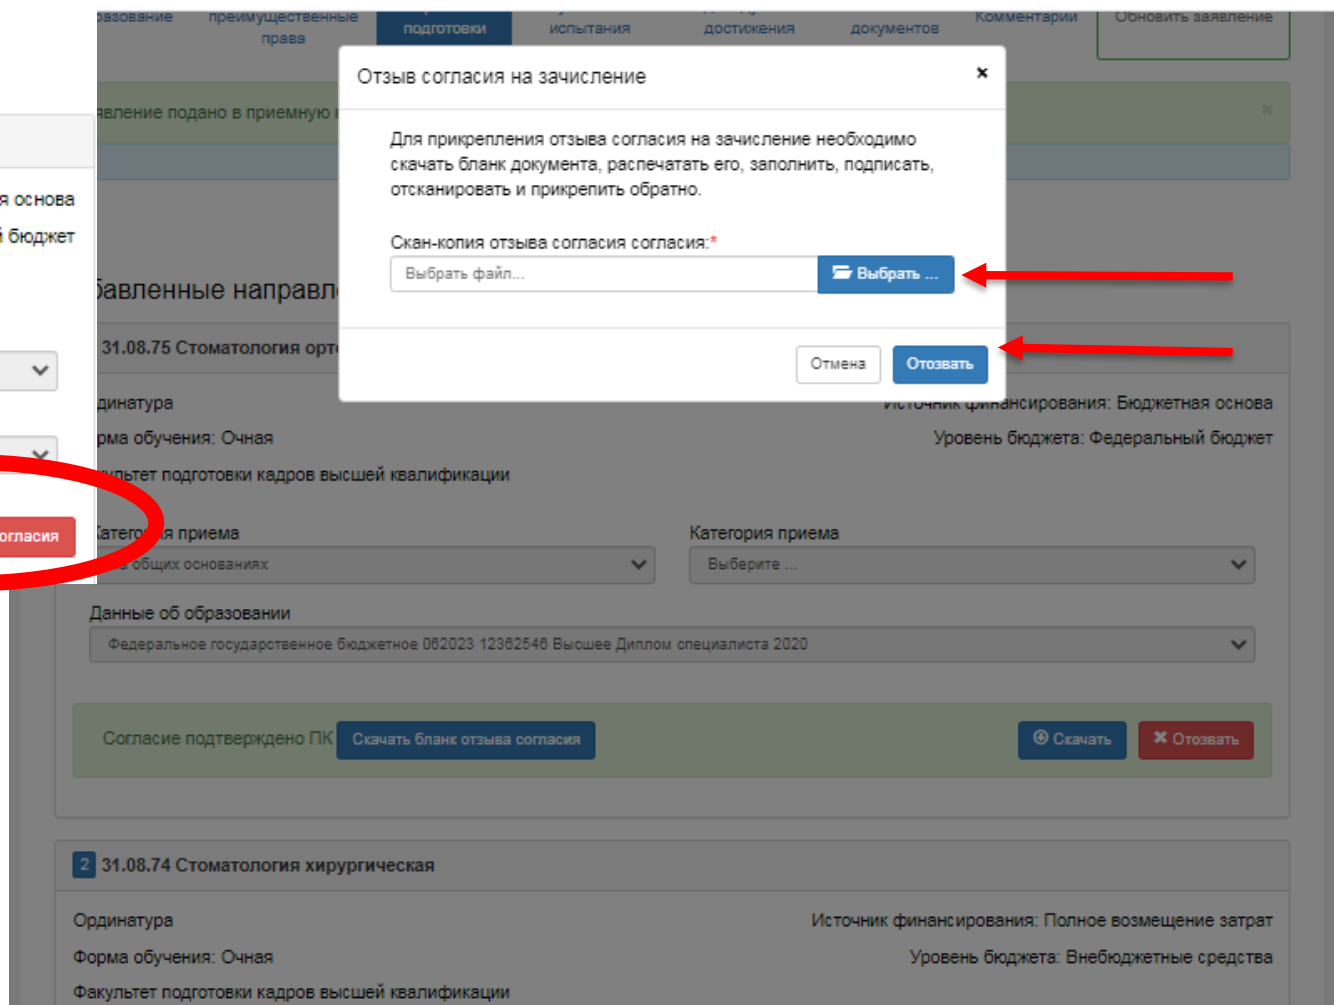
разование преимущественные права подготовки испытания достижения документов Комментарии Обновить заявление

явление подано в приемную

я основа
й бюджет

бавленные направл

31.08.75 Стоматология орт

динатура
рма обучения: Очная
льтет подготовки кадров высшей квалификации

Источник финансирования: Бюджетная основа
Уровень бюджета: Федеральный бюджет

огласия

Категория приема
общих основаниях

Категория приема
Выберите ...

Данные об образовании
Федеральное государственное бюджетное 062023 12362546 Высшее Диплом специалиста 2020

Согласие подтверждено ПК Скачать бланк отзыва согласия Скачать ✖ Отозвать

2 31.08.74 Стоматология хирургическая

Ординатура
Форма обучения: Очная
Факультет подготовки кадров высшей квалификации

Источник финансирования: Полное возмещение затрат
Уровень бюджета: Внебюджетные средства

Отзыв согласия на зачисление ×

Для прикрепления отзыва согласия на зачисление необходимо скачать бланк документа, распечатать его, заполнить, подписать, отсканировать и прикрепить обратно.

Скан-копия отзыва согласия согласия:*
Выбрать файл... Выбрать ...

Отмена Отозвать